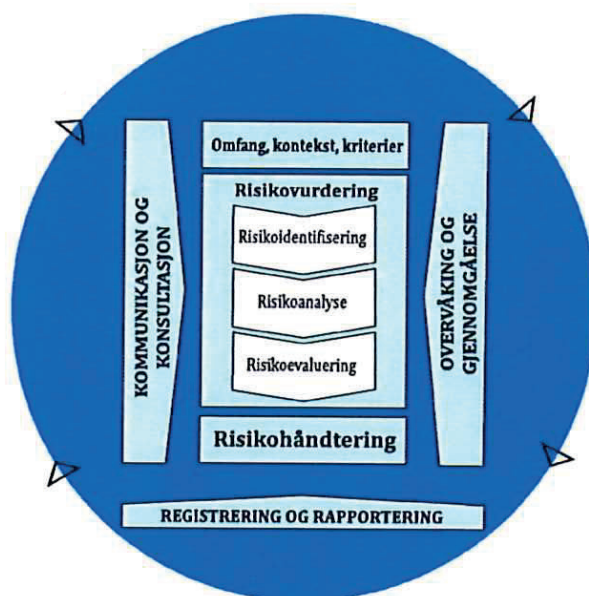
KOMMUNIKASJON OG KONSULTASJON

Omfang, kontekst, kriterier

Risikovurdering

Risikoidentifisering

Risikoanalyse

Risikoevaluering

Risikohåndtering

OVERVÅKING OG GJENNOMGÅELSE

REGISTRERING OG RAPPORTERING